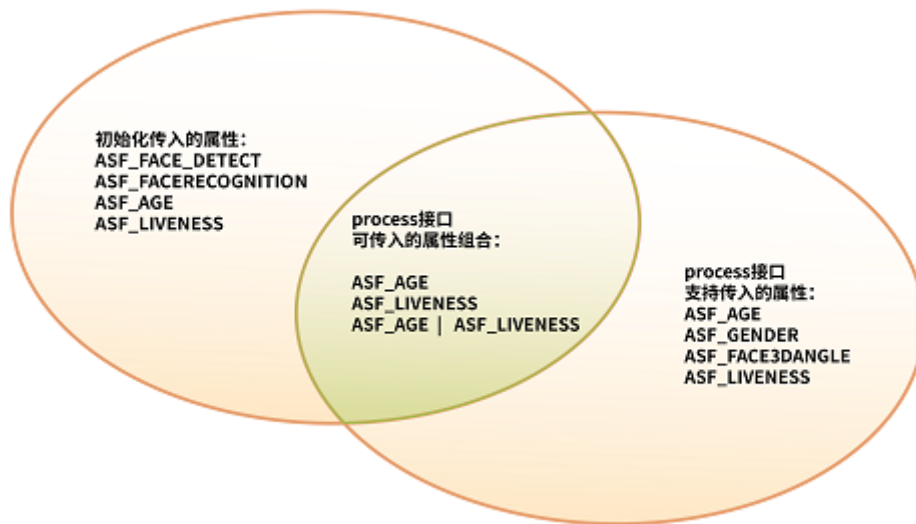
初始化传入的属性：
ASF_FACE_DETECT
ASF_FACERECOGNITION
ASF_AGE
ASF_LIVENESS

process接口
可传入的属性组合：

ASF_AGE
ASF_LIVENESS
ASF_AGE | ASF_LIVENESS

process接口
支持传入的属性：
ASF_AGE
ASF_GENDER
ASF_FACE3DANGLE
ASF_LIVENESS